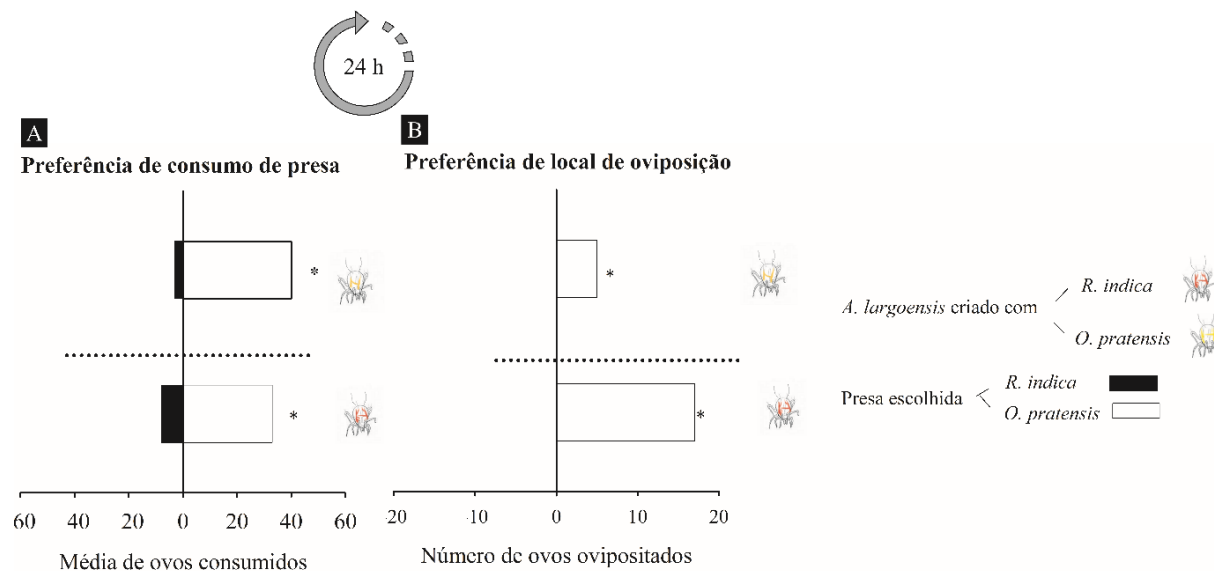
24 h

A

Preferência de consumo de presa

*

*

60 40 20 0 20 40 60

Média de ovos consumidos

B

Preferência de local de oviposição

*

*

20 10 0 10 20

Número de ovos ovipositados

A. largoensis criado com R. indica O. pratensis

Presa escolhida R. indica O. pratensis